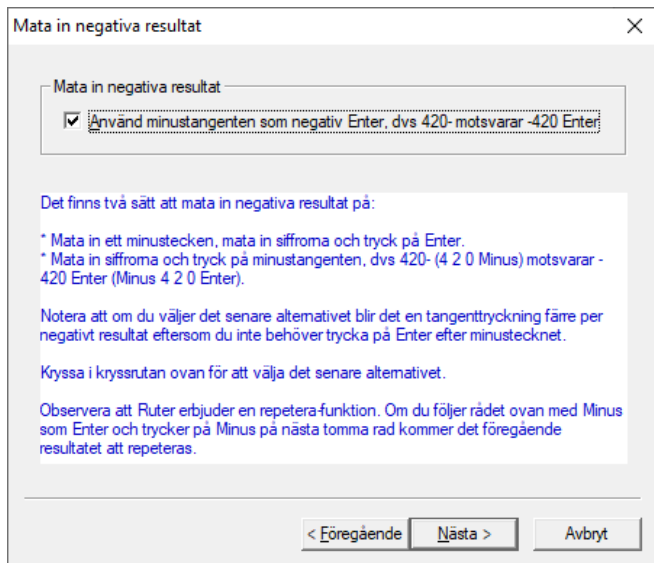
Mata in negativa resultat

Mata in negativa resultat

Använd minustangenten som negativ Enter, dvs 420- motsvarar -420 Enter

Det finns två sätt att mata in negativa resultat på:

* Mata in ett minustecken, mata in siffrorna och tryck på Enter.
* Mata in siffrorna och tryck på minustangenten, dvs 420- (4 2 0 Minus) motsvarar -420 Enter (Minus 4 2 0 Enter).

Notera att om du väljer det senare alternativet blir det en tangenttryckning färre per negativt resultat eftersom du inte behöver trycka på Enter efter minustecknet.

Kryssa i kryssrutan ovan för att välja det senare alternativet.

Observera att Ruter erbjuder en repetera-funktion. Om du följer rådet ovan med Minus som Enter och trycker på Minus på nästa tomma rad kommer det föregående resultatet att repeteras.

< Föregående   Nästa >   Avbryt